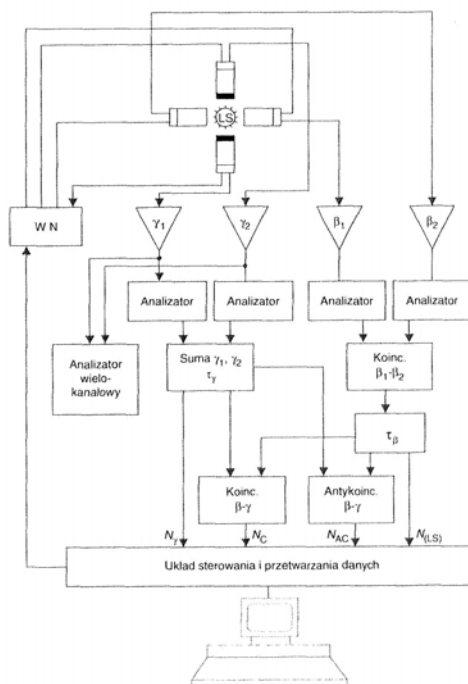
LS

W N

$\gamma_1$

$\gamma_2$

$\beta_1$

$\beta_2$

Analizator

Analizator

Analizator

Analizator

Analizator wielokanałowy

Suma $\gamma_1$, $\gamma_2$ $\tau_\gamma$

Koinc. $\beta_1$-$\beta_2$

$\tau_\beta$

Koinc. β-γ

Antykoinc. β-γ

$N_\gamma$

$N_C$

$N_{AC}$

$N_{(LS)}$

Układ sterowania i przetwarzania danych